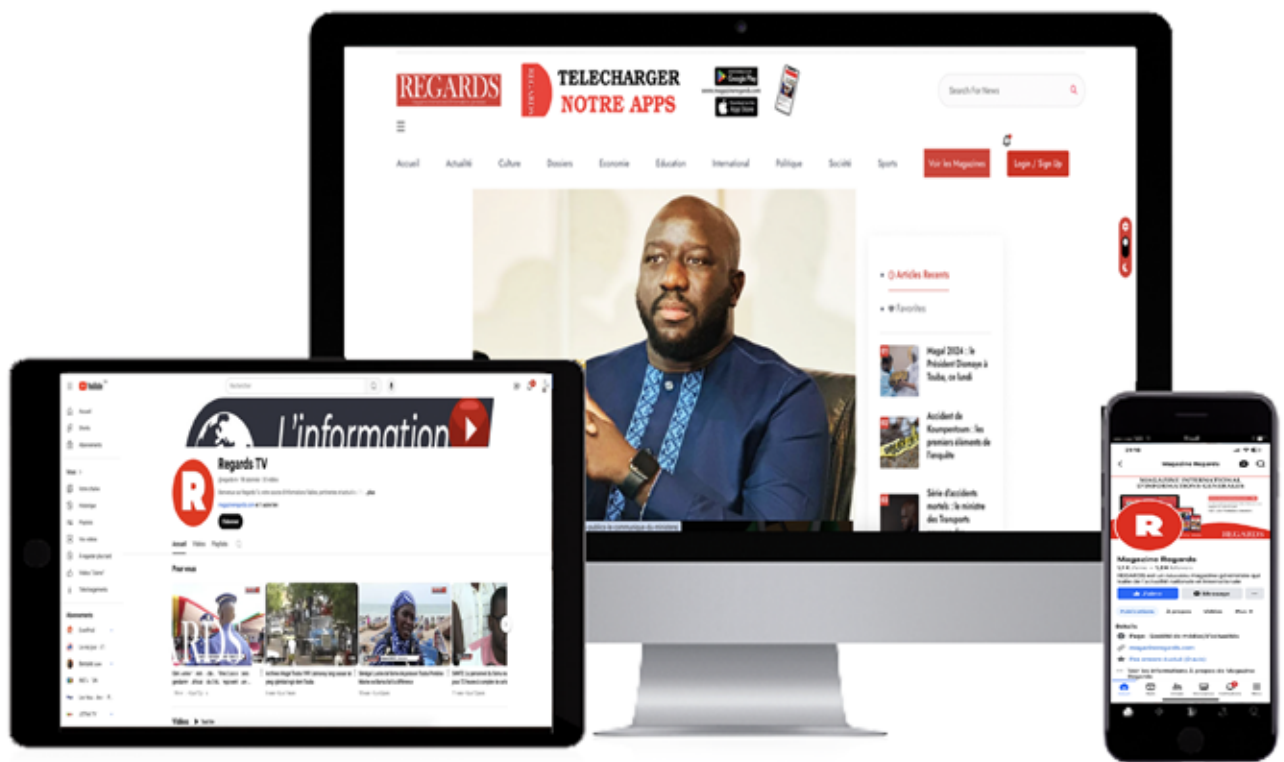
REGARDS

TELECHARGER NOTRE APPS

Search For News

Accueil Actualité Culture Dossiers Economie Education International Politique Société Sports Voir les Magazines Login / Sign Up

Articles Recents

Favorites

Magal 2024 : le Président Diomaye à Touba, ce lundi

Accident de Koumpentoum : les premiers éléments de l'enquête

Série d'accidents mortels : le ministre des Transports

YouTube

L'information

Regards TV

Abonnés

Accueil Vidéos Playlists

Pour vous

Vidéos

Magazine Regards

MAGAZINE INTERNATIONAL D'INFORMATIONS GENERALES

REGARDS

Magazine Regards